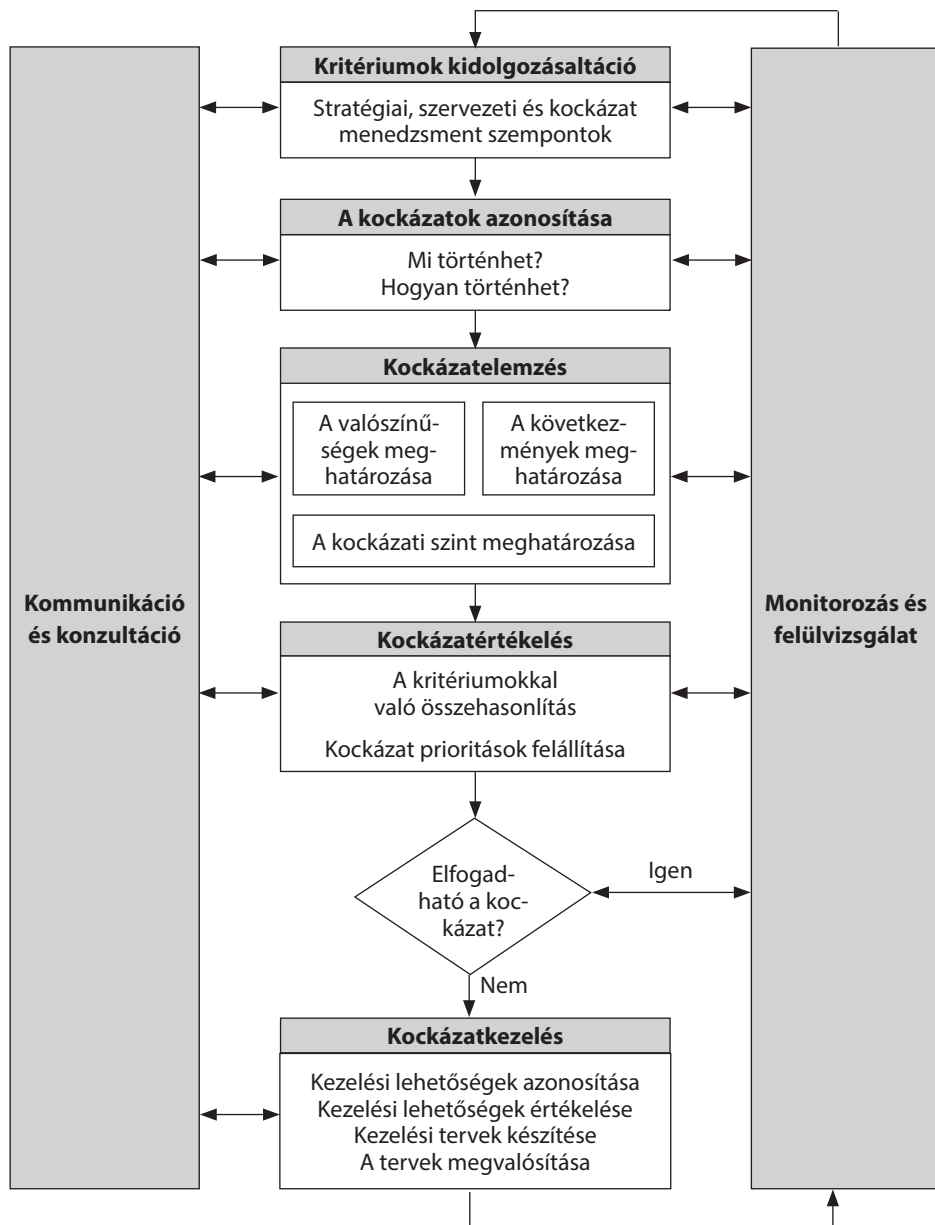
Kritériumok kidolgozásaltáció

Stratégiai, szervezeti és kockázat menedzsment szempontok

A kockázatok azonosítása

Mi történhet?
Hogyan történhet?

Kockázatelemzés

A valószínűségek meghatározása

A következmények meghatározása

A kockázati szint meghatározása

Kommunikáció és konzultáció

Monitorozás és felülvizsgálat

Kockázatértékelés

A kritériumokkal való összehasonlítás

Kockázat prioritások felállítása

Elfogadható a kockázat?

Igen

Nem

Kockázatkezelés

Kezelési lehetőségek azonosítása
Kezelési lehetőségek értékelése
Kezelési tervek készítése
A tervek megvalósítása